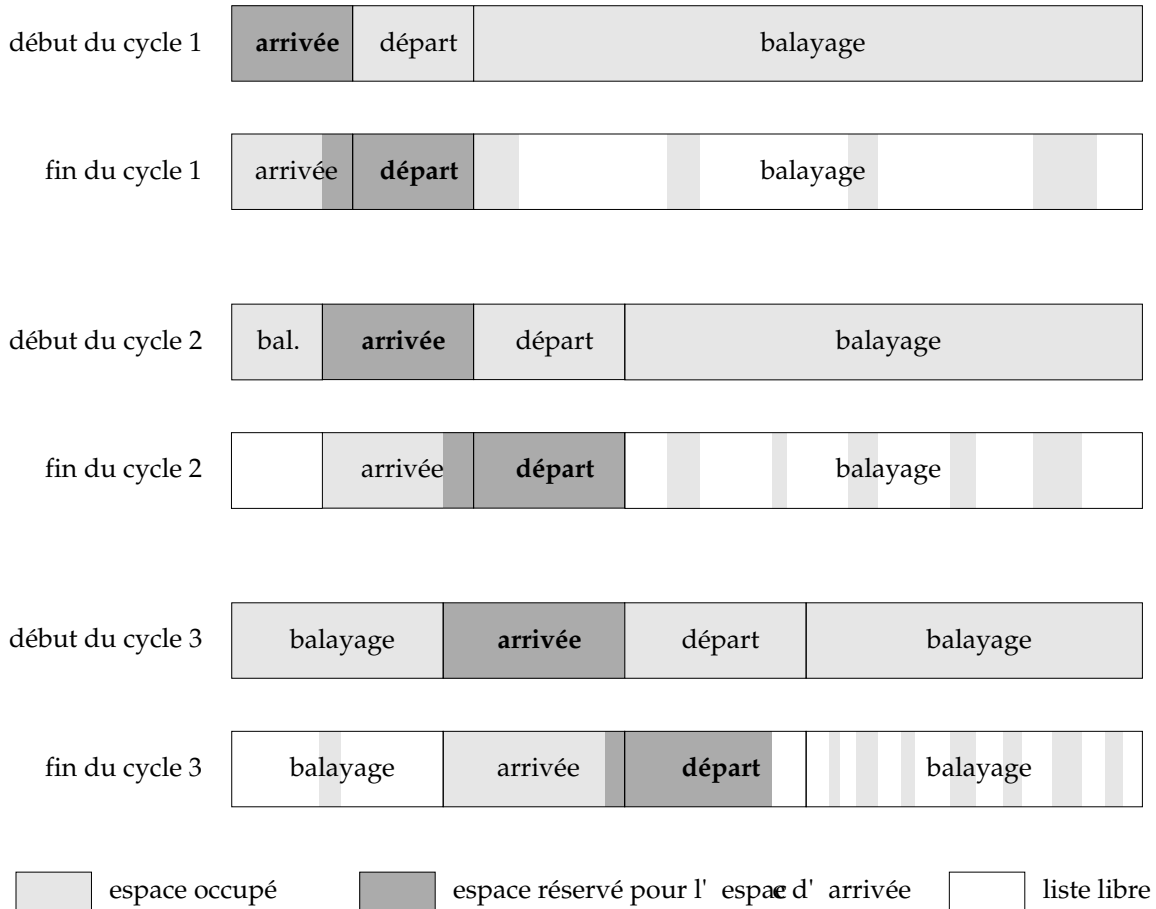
début du cycle 1 | **arrivée** | départ | balayage

fin du cycle 1 | arrivée | **départ** | balayage

début du cycle 2 | bal. | **arrivée** | départ | balayage

fin du cycle 2 | arrivée | **départ** | balayage

début du cycle 3 | balayage | **arrivée** | départ | balayage

fin du cycle 3 | balayage | arrivée | **départ** | balayage

espace occupé

espace réservé pour l' espace d' arrivée

liste libre